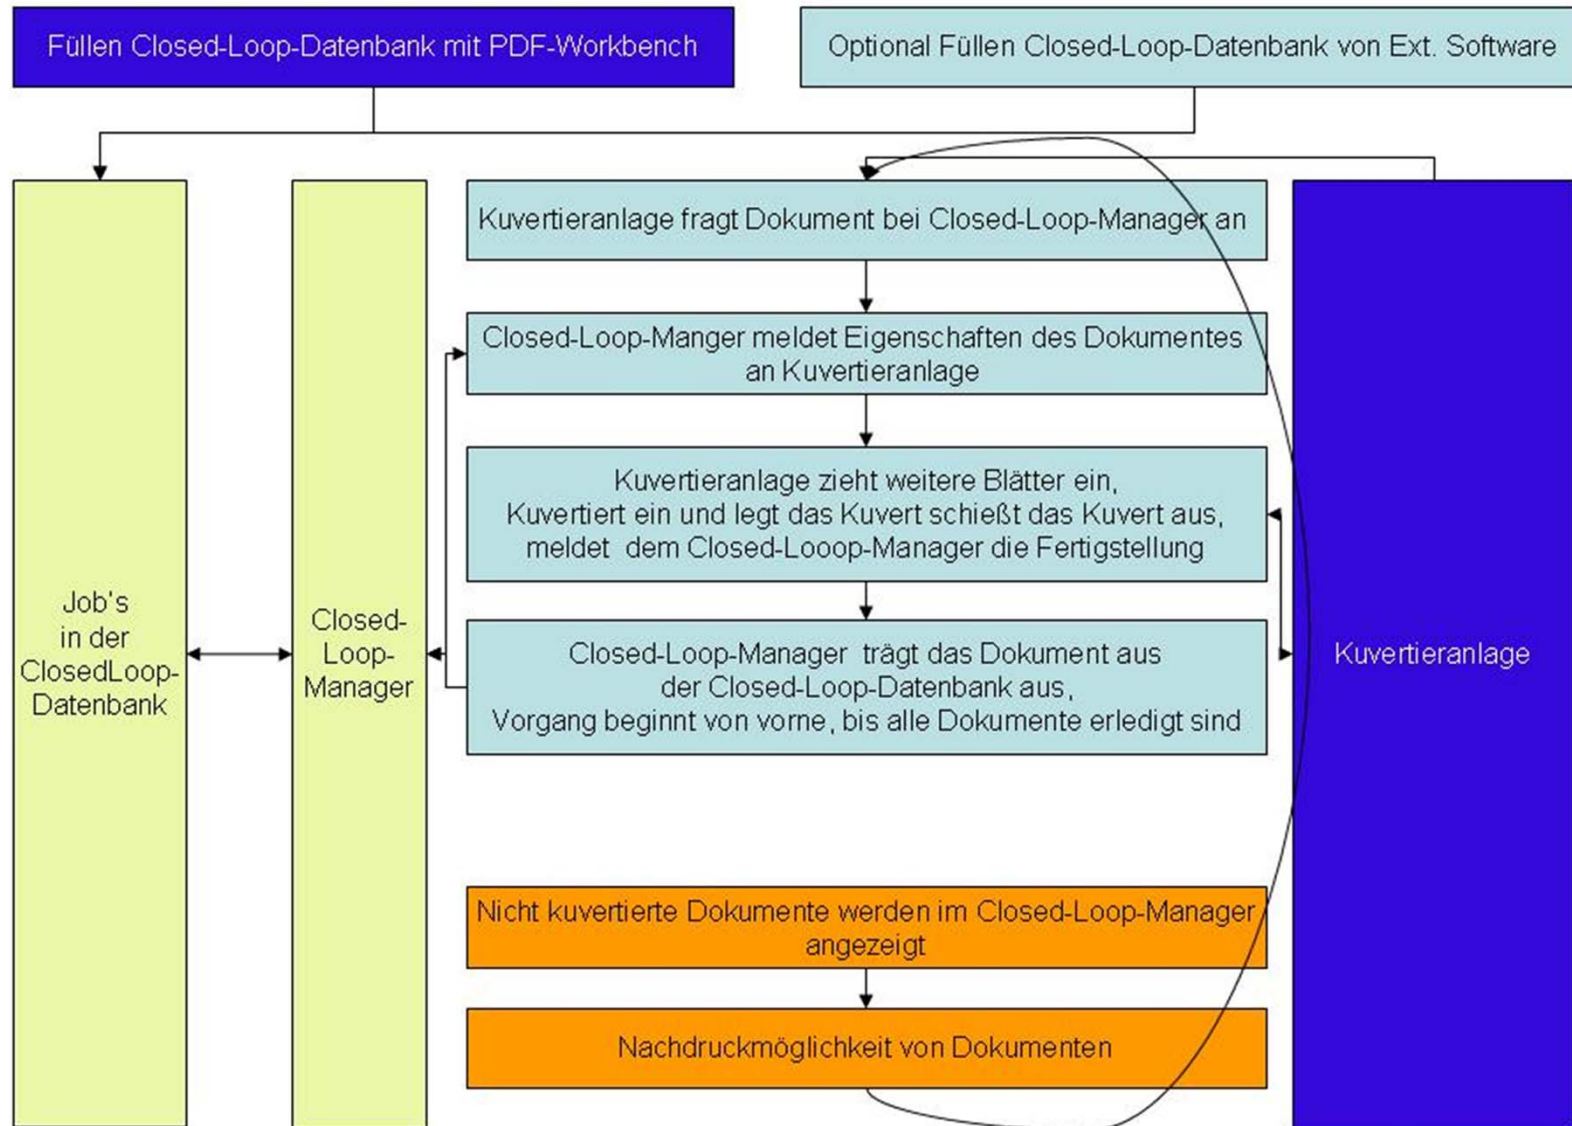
Füllen Closed-Loop-Datenbank mit PDF-Workbench

Optional Füllen Closed-Loop-Datenbank von Ext. Software

Job's in der ClosedLoop-Datenbank

Closed-Loop-Manager

Kuvertieranlage fragt Dokument bei Closed-Loop-Manager an

Closed-Loop-Manger meldet Eigenschaften des Dokumentes an Kuvertieranlage

Kuvertieranlage zieht weitere Blätter ein, Kuvertiert ein und legt das Kuvert schießt das Kuvert aus, meldet dem Closed-Looop-Manager die Fertigstellung

Closed-Loop-Manager trägt das Dokument aus der Closed-Loop-Datenbank aus, Vorgang beginnt von vorne, bis alle Dokumente erledigt sind

Kuvertieranlage

Nicht kuvertierte Dokumente werden im Closed-Loop-Manager angezeigt

Nachdruckmöglichkeit von Dokumenten